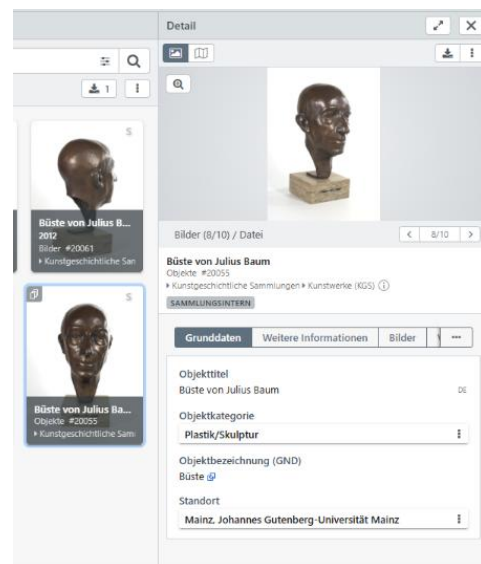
Detail

1

S

Büste von Julius B...
2012
Bilder #20061
▸ Kunstgeschichtliche San

S

Büste von Julius Ba...
Objekte #20055
▸ Kunstgeschichtliche Samı

Bilder (8/10) / Datei

8/10

Büste von Julius Baum
Objekte #20055
▸ Kunstgeschichtliche Sammlungen ▸ Kunstwerke (KGS)
SAMMLUNGSINTERN

Grunddaten | Weitere Informationen | Bilder | ···

Objekttitel
Büste von Julius Baum DE

Objektkategorie
Plastik/Skulptur

Objektbezeichnung (GND)
Büste

Standort
Mainz, Johannes Gutenberg-Universität Mainz